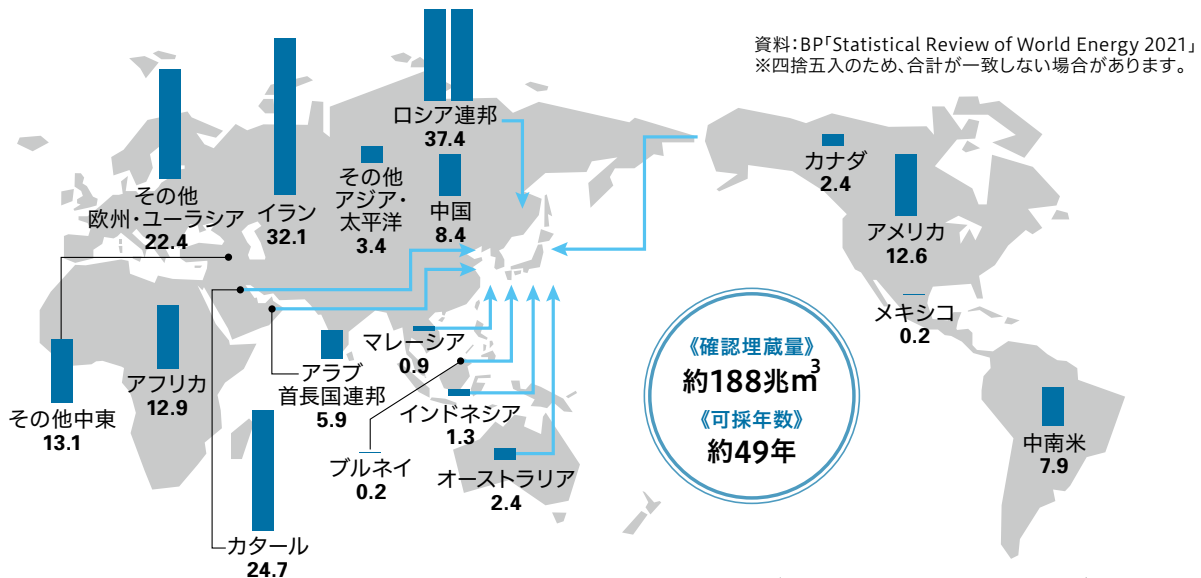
資料:BP「Statistical Review of World Energy 2021」
※四捨五入のため、合計が一致しない場合があります。

ロシア連邦
37.4

その他
欧州・ユーラシア
22.4

イラン
32.1

その他
アジア・
太平洋
3.4

中国
8.4

カナダ
2.4

アメリカ
12.6

メキシコ
0.2

その他中東
13.1

アフリカ
12.9

アラブ
首長国連邦
5.9

マレーシア
0.9

インドネシア
1.3

ブルネイ
0.2

オーストラリア
2.4

カタール
24.7

中南米
7.9

《確認埋蔵量》
約188兆$m^3$
《可採年数》
約49年